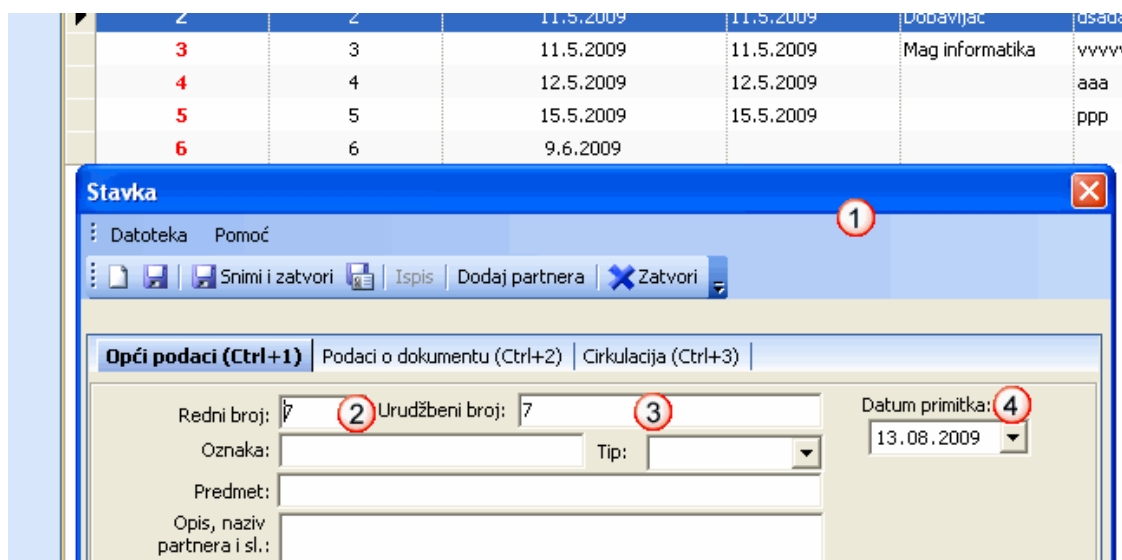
| | | | | | |
|---|---|---|---|---|---|
| 2 | 2 | 11.5.2009 | 11.5.2009 | Dobavljač | dsada |
| 3 | 3 | 11.5.2009 | 11.5.2009 | Mag informatika | vvvvv |
| 4 | 4 | 12.5.2009 | 12.5.2009 | | aaa |
| 5 | 5 | 15.5.2009 | 15.5.2009 | | ppp |
| 6 | 6 | 9.6.2009 | | | |

Stavka

1

Datoteka Pomoć

Snimi i zatvori Ispis Dodaj partnera Zatvori

Opći podaci (Ctrl+1) | Podaci o dokumentu (Ctrl+2) | Cirkulacija (Ctrl+3)

Redni broj: 7 2 Urudžbeni broj: 7 3

Datum primitka: 4 13.08.2009

Oznaka: Tip:

Predmet:

Opis, naziv partnera i sl.: